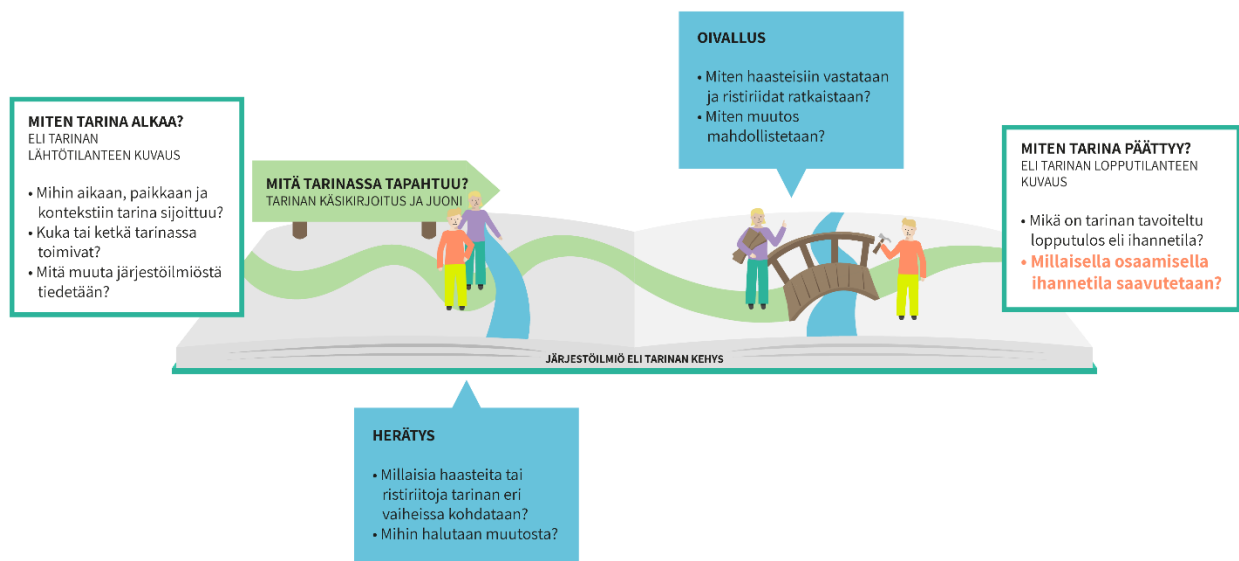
MITEN TARINA ALKAA?
ELI TARINAN LÄHTÖTILANTEEN KUVAUS

• Mihin aikaan, paikkaan ja kontekstiin tarina sijoittuu?
• Kuka tai ketkä tarinassa toimivat?
• Mitä muuta järjestöilmiöstä tiedetään?

MITÄ TARINASSA TAPAHTUU?
TARINAN KÄSIKIRJOITUS JA JUONI

OIVALLUS

• Miten haasteisiin vastataan ja ristiriidat ratkaistaan?
• Miten muutos mahdollistetaan?

MITEN TARINA PÄÄTTYY?
ELI TARINAN LOPPUTILANTEEN KUVAUS

• Mikä on tarinan tavoiteltu lopputulos eli ihannetila?
• Millaisella osaamisella ihannetila saavutetaan?

JÄRJESTÖILMIÖ ELI TARINAN KEHYS

HERÄTYS

• Millaisia haasteita tai ristiriitoja tarinan eri vaiheissa kohdataan?
• Mihin halutaan muutosta?